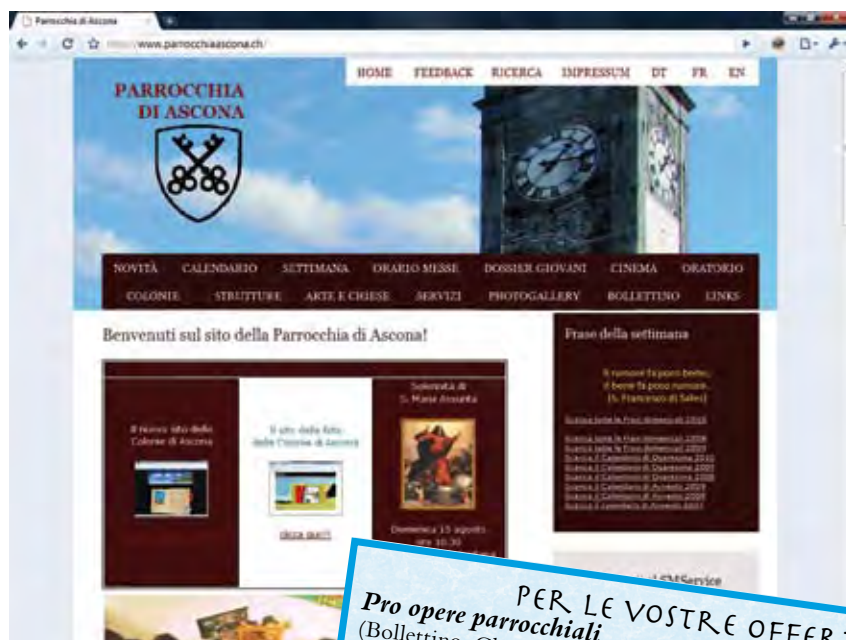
Parrocchia di Ascona
www.parrocchiaascona.ch/

HOME FEEDBACK RICERCA IMPRESSUM DT FR EN

PARROCCHIA DI ASCONA

NOVITÀ CALENDARIO SETTIMANA ORARIO MESSE DOSSIER GIOVANI CINEMA ORATORIO
COLONIE STRUTTURE ARTE E CHIESE SERVIZI PHOTOGALLERY BOLLETTINO LINKS

Benvenuti sul sito della Parrocchia di Ascona!

Frase della settimana

Il rumore fa poco bene;
il bene fa poco rumore.
(S. Francesco di Sales)

Il nuovo sito delle Colonie di Ascona

Il sito della festa della Cresima di Ascona

clicca qui!!

Solennità di S. Maria Assunta

Domenica 15 agosto ore 10.30

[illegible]
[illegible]
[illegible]
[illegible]
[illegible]
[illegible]
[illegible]
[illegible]
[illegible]

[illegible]SMService

PER LE VOSTRE OFFER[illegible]

Pro opere parrocchiali
(Bollettino, Ol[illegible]